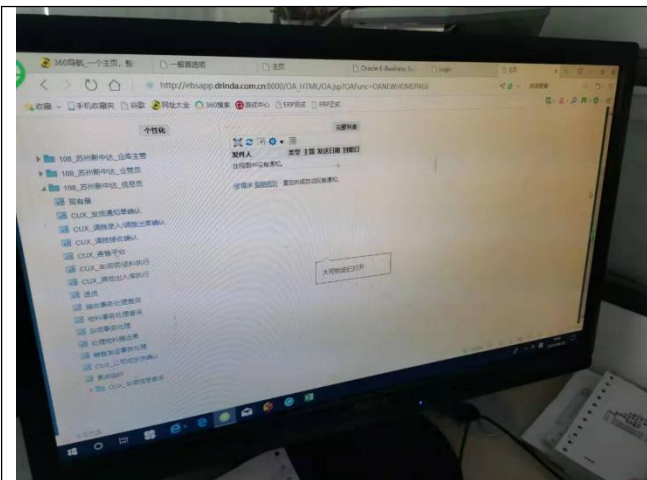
360导航_一个主页，整 | 一般资源项 | 主页 | Oracle E-Business Suite | Login | 主页

http://ebsapp.drinda.com.cn:8000/OA_HTML/OA.jsp?OAFunc=OAHOMEPAGE

收藏 | 手机收藏夹 | 谷歌 | 网址大全 | 360搜索 | 游戏中心 | ERP测试 | ERP正式

个性化

108_苏州制中达_仓库主管
108_苏州制中达_仓管员
108_苏州制中达_信息员
我有量
CUX_发货通知单确认
CUX_调拨录入(调拨出库确认)
CUX_调拨接收确认
CUX_库存平台
CUX_发货明细转执行
CUX_调拨出入库执行
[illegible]
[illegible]
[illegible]
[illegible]
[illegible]
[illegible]
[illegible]
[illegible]
CUX_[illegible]

完整列表

发件人 | 类型 | 主题 | 发送日期 | 到期日

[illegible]

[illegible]

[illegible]